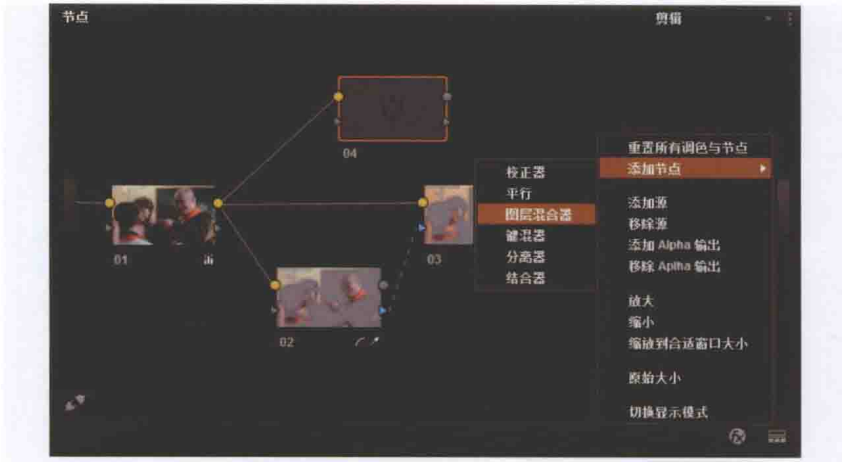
节点

剪辑

04

01

03

02

校正器
平行
图层混合器
键混器
分离器
结合器

重置所有调色与节点
添加节点

添加源
移除源
添加 Alpha 输出
移除 Apiha 输出

放大
缩小
缩放到合适窗口大小

原始大小

切换显示模式